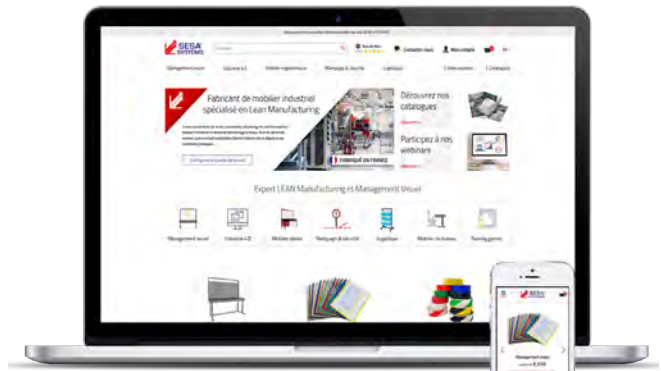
SESA SYSTEMS

Contactez-nous

Mon compte

Fabricant de mobilier industriel spécialisé en Lean Manufacturing

FABRIQUÉ EN FRANCE

Découvrez nos catalogues

Participez à nos webinars

Expert LEAN Manufacturing et Management Visuel

Management visuel

Mobilier atelier

Marquage & sécurité

Logistique

SESA SYSTEMS

Management visuel